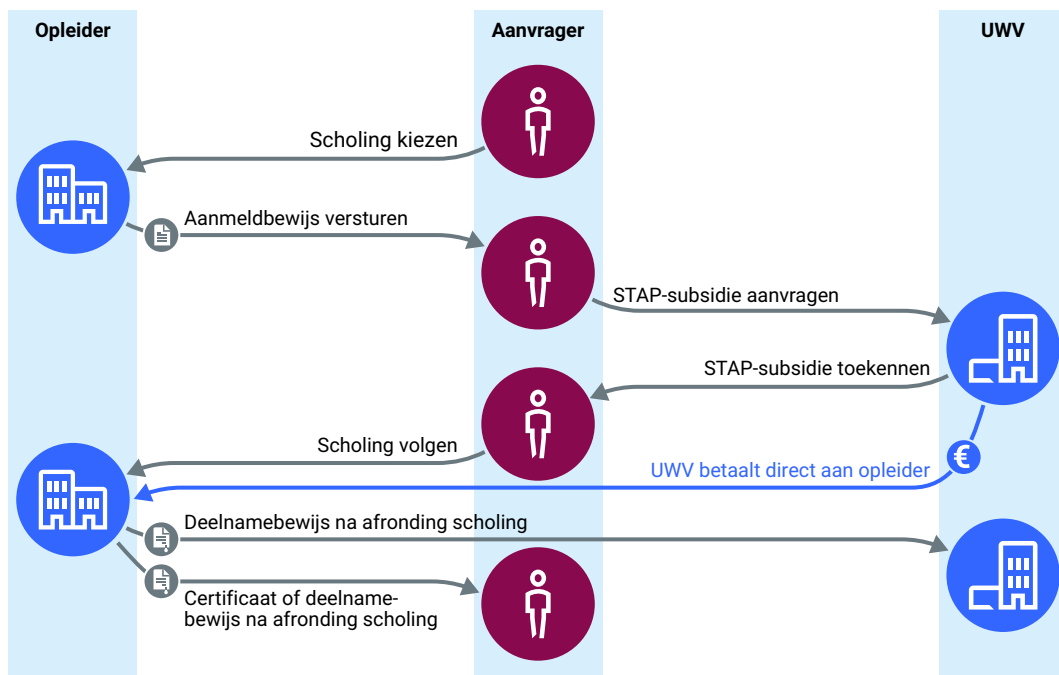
Opleider

Aanvrager

UWV

Scholing kiezen

Aanmeldbewijs versturen

STAP-subsidie aanvragen

STAP-subsidie toekennen

Scholing volgen

€

UWV betaalt direct aan opleider

Deelnamebewijs na afronding scholing

Certificaat of deelnamebewijs na afronding scholing